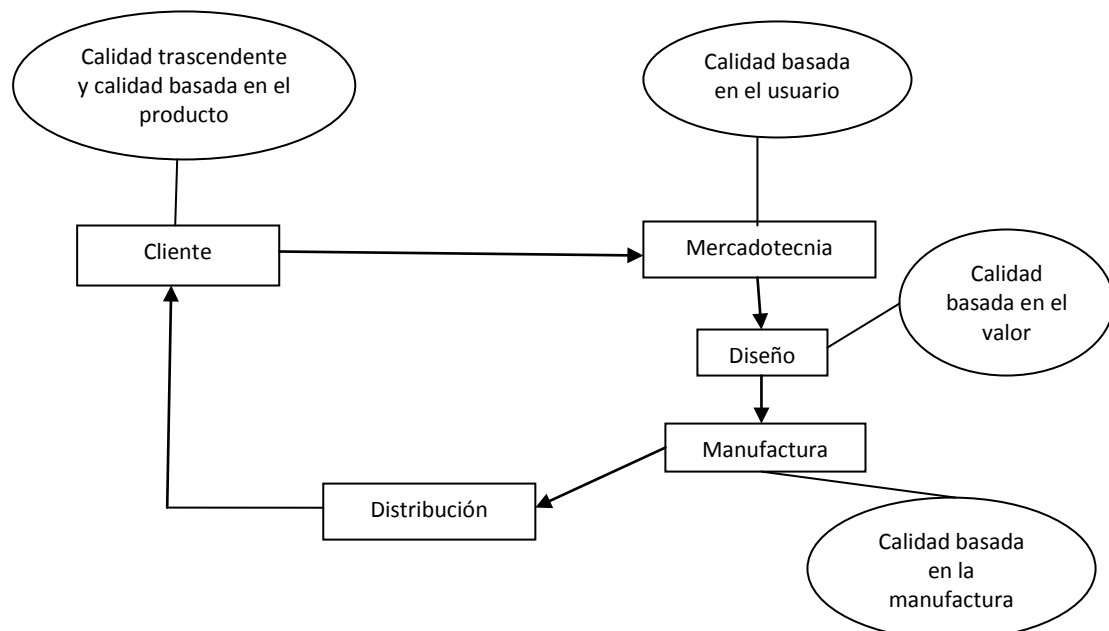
Calidad trascendente y calidad basada en el producto

Calidad basada en el usuario

Cliente

Mercadotecnia

Calidad basada en el valor

Diseño

Manufactura

Distribución

Calidad basada en la manufactura